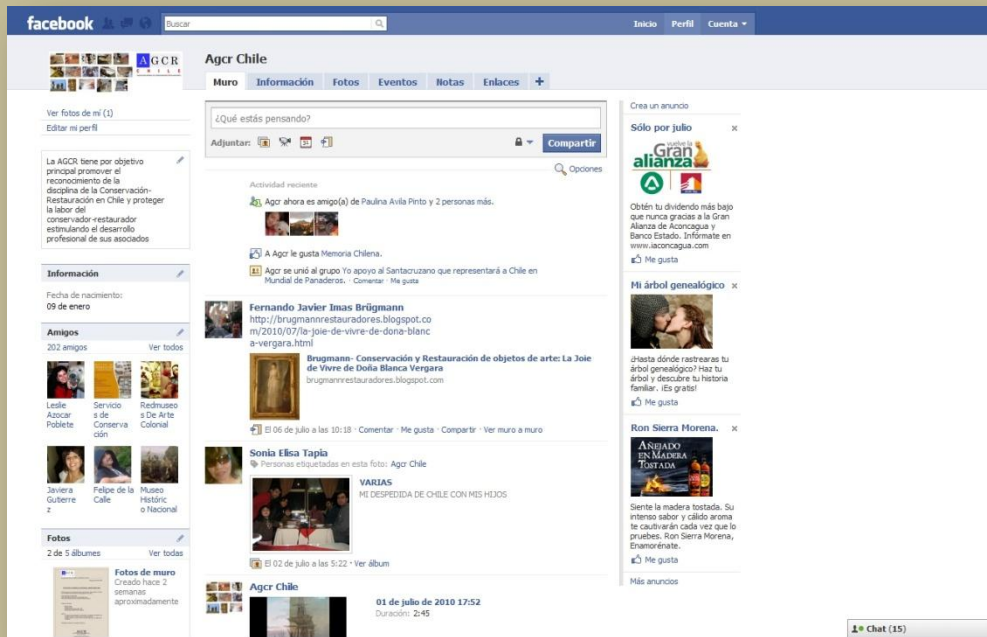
facebook Buscar Inicio Perfil Cuenta

AGCR CHILE

Agcr Chile

Muro Información Fotos Eventos Notas Enlaces +

¿Qué estás pensando?

Adjuntar: Compartir

Opciones

Ver fotos de mí (1)
Editar mi perfil

La AGCR tiene por objetivo principal promover el reconocimiento de la disciplina de la Conservación-Restauración en Chile y proteger la labor del conservador-restaurador estimulando el desarrollo profesional de sus asociados

Información

Fecha de nacimiento:
09 de enero

Amigos

202 amigos Ver todos

Leslie Azocar Poblete
Servicio de Conservación
Redmuseos De Arte Colonial
Javiera Gutierrez
Felipe de la Calle
Museo Histórico Nacional

Fotos

2 de 5 álbumes Ver todas

Fotos de muro
Creado hace 2 semanas aproximadamente

Actividad reciente

Agcr ahora es amigo(a) de Paulina Avila Pinto y 2 personas más.

A Agcr le gusta Memoria Chilena.

Agcr se unió al grupo Yo apoyo al Santacruzano que representará a Chile en Mundial de Panaderos. · Comentar · Me gusta

Fernando Javier Imas Brügmann
http://brugmannrestauradores.blogspot.com/2010/07/la-joie-de-vivre-de-dona-blanca-vergara.html

Brugmann- Conservación y Restauración de objetos de arte: La Joie de Vivre de Doña Blanca Vergara
brugmannrestauradores.blogspot.com

El 06 de julio a las 10:18 · Comentar · Me gusta · Compartir · Ver muro a muro

Sonia Elisa Tapia
Personas etiquetadas en esta foto: Agcr Chile

VARIAS
MI DESPEDIDA DE CHILE CON MIS HIJOS

El 02 de julio a las 5:22 · Ver álbum

Agcr Chile

01 de julio de 2010 17:52
Duración: 2:45

Crea un anuncio

Sólo por julio

vuelve la Gran alianza

Obtén tu dividendo más bajo que nunca gracias a la Gran Alianza de Aconcagua y Banco Estado. Infórmate en www.iaconcagua.com

Me gusta

Mi árbol genealógico

¿Hasta dónde rastrearas tu árbol genealógico? Haz tu árbol y descubre tu historia familiar. ¡Es gratis!

Me gusta

Ron Sierra Morena.

AÑEJADO EN MADERA TOSTADA

Siente la madera tostada. Su intenso sabor y cálido aroma te cautivarán cada vez que lo pruebes. Ron Sierra Morena, Enamórenate.

Me gusta

Más anuncios

Chat (15)